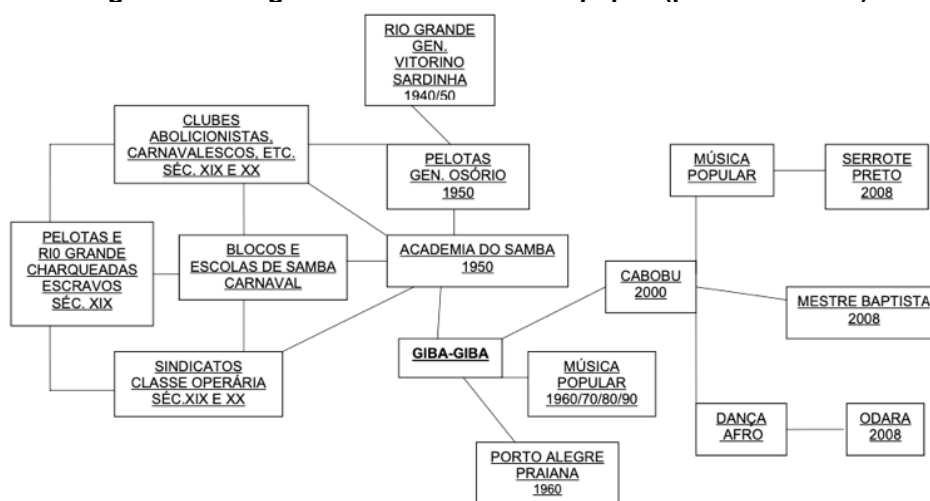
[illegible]

RIO GRANDE GEN. VITORINO SARDINHA 1940/50

CLUBES ABOLICIONISTAS, CARNAVALESCOS, ETC. SÉC. XIX E XX

PELOTAS GEN. OSÓRIO 1950

MÚSICA POPULAR

SERROTE PRETO 2008

PELOTAS E RI0 GRANDE CHARQUEADAS ESCRAVOS SÉC. XIX

BLOCOS E ESCOLAS DE SAMBA CARNAVAL

ACADEMIA DO SAMBA 1950

CABOBU 2000

MESTRE BAPTISTA 2008

GIBA-GIBA

SINDICATOS CLASSE OPERÁRIA SÉC.XIX E XX

MÚSICA POPULAR 1960/70/80/90

DANÇA AFRO

ODARA 2008

PORTO ALEGRE PRAIANA 1960